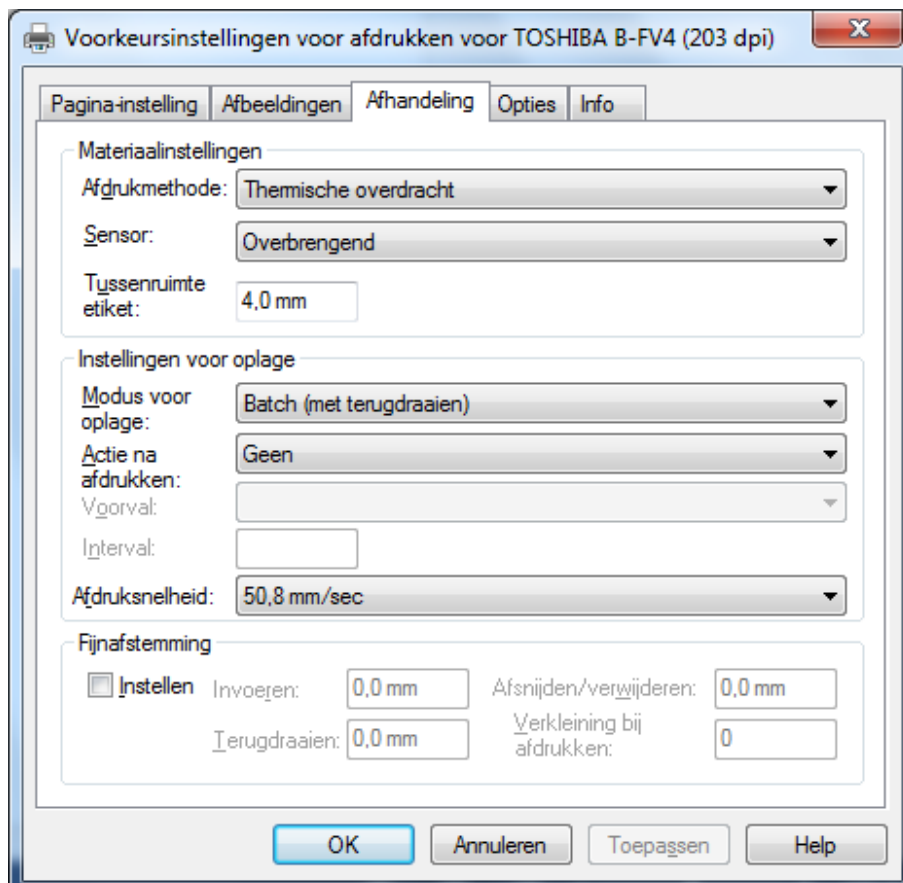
Voorkeursinstellingen voor afdrukken voor TOSHIBA B-FV4 (203 dpi)

Pagina-instelling | Afbeeldingen | Afhandeling | Opties | Info

Materiaalinstellingen

Afdrukmethode: Thermische overdracht

Sensor: Overbrengend

Tussenruimte etiket: 4,0 mm

Instellingen voor oplage

Modus voor oplage: Batch (met terugdraaien)

Actie na afdrukken: Geen

Voorval:

Interval:

Afdruksnelheid: 50,8 mm/sec

Fijnafstemming

Instellen Invoeren: 0,0 mm Afsnijden/verwijderen: 0,0 mm

Terugdraaien: 0,0 mm Verkleining bij afdrukken: 0

OK | Annuleren | Toepassen | Help